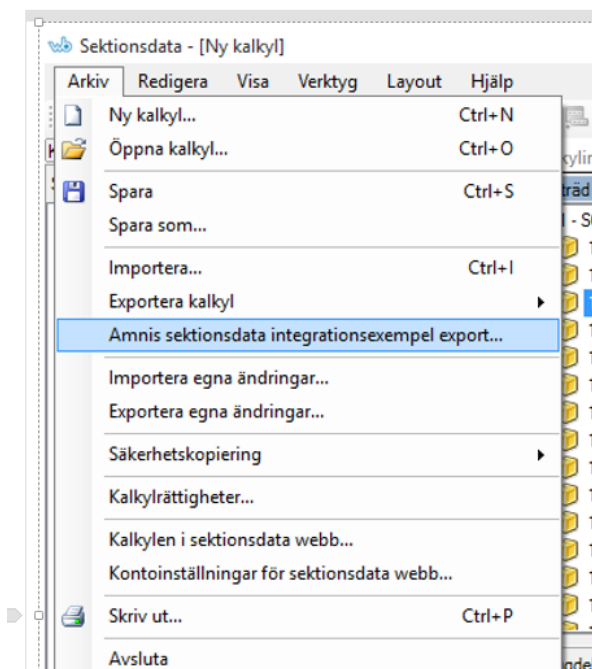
Sektionsdata - [Ny kalkyl]

Arkiv Redigera Visa Verktyg Layout Hjälp

Ny kalkyl... Ctrl+N
Öppna kalkyl... Ctrl+O
Spara Ctrl+S
Spara som...
Importera... Ctrl+I
Exportera kalkyl
Amnis sektionsdata integrationsexempel export...
Importera egna ändringar...
Exportera egna ändringar...
Säkerhetskopiering
Kalkylrättigheter...
Kalkylen i sektionsdata webb...
Kontoinställningar för sektionsdata webb...
Skriv ut... Ctrl+P
Avsluta

kyli
träd
l - S
nde